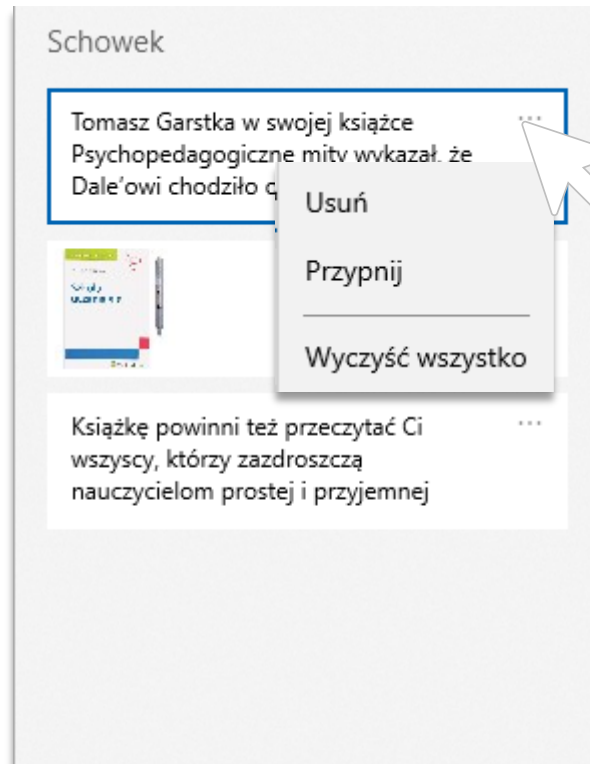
Schowek

Tomasz Garstka w swojej książce Psychopedagogiczne mity wykazał, że Dale'owi chodziło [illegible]

...

Usuń

Przypnij

Wyczyść wszystko

Szkoły uczenie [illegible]

Książkę powinni też przeczytać Ci wszyscy, którzy zazdroszczą nauczycielom prostej i przyjemnej

...